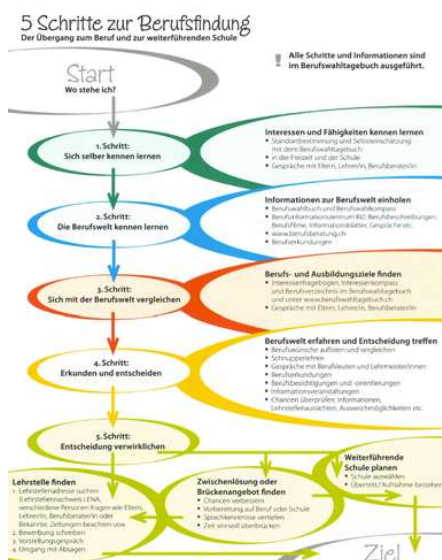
5 Schritte zur Berufsfindung
Der Übergang zum Beruf und zur weiterführenden Schule

Alle Schritte und Informationen sind im Berufswahltagebuch ausgeführt.

Start
Wo stehe ich?

1. Schritt:
Sich selber kennen lernen

Interessen und Fähigkeiten kennen lernen
• Standortbestimmung und Selbsteinschätzung mit dem Berufswahltagebuch
• in der Freizeit und der Schule
• Gespräche mit Eltern, Lehrer/in, Berufsberater/in

2. Schritt:
Die Berufswelt kennen lernen

Informationen zur Berufswelt einholen
• Berufswahlbuch und Berufswahlkompass
• Berufsinformationszentrum BIZ: Berufsbeschreibungen, Berufsfilme, Informationsblätter, Gespräche etc.
• www.berufsberatung.ch
• Berufserkundungen

3. Schritt:
Sich mit der Berufswelt vergleichen

Berufs- und Ausbildungsziele finden
• Interessenfragebogen, Interessenkompass und Berufsverzeichnis im Berufswahltagebuch und unter www.berufswahltagebuch.ch
• Gespräche mit Eltern, Lehrer/in, Berufsberater/in

4. Schritt:
Erkunden und entscheiden

Berufswelt erfahren und Entscheidung treffen
• Berufswünsche auflisten und vergleichen
• Schnupperlehren
• Gespräche mit Berufsleuten und Lehrmeister/innen
• Berufserkundungen
• Berufsbesichtigungen und -orientierungen
• Informationsveranstaltungen
• Chancen überprüfen: Informationen, Lehrstellenaussichten, Ausweichmöglichkeiten etc.

5. Schritt:
Entscheidung verwirklichen

Lehrstelle finden
1. Lehrstellenadresse suchen (Lehrstellennachweis LENA, verschiedene Personen fragen wie Eltern, Lehrer/in, Berufsberater/in oder Bekannte, Zeitungen beachten usw.
2. Bewerbung schreiben
3. Vorstellungsgespräch
4. Umgang mit Absagen

Zwischenlösung oder Brückenangebot finden
• Chancen verbessern
• Vorbereitung auf Beruf oder Schule
• Sprachkenntnisse vertiefen
• Zeit sinnvoll überbrücken

Weiterführende Schule planen
• Schule auswählen
• Übertritt / Aufnahme bestehen

Ziel